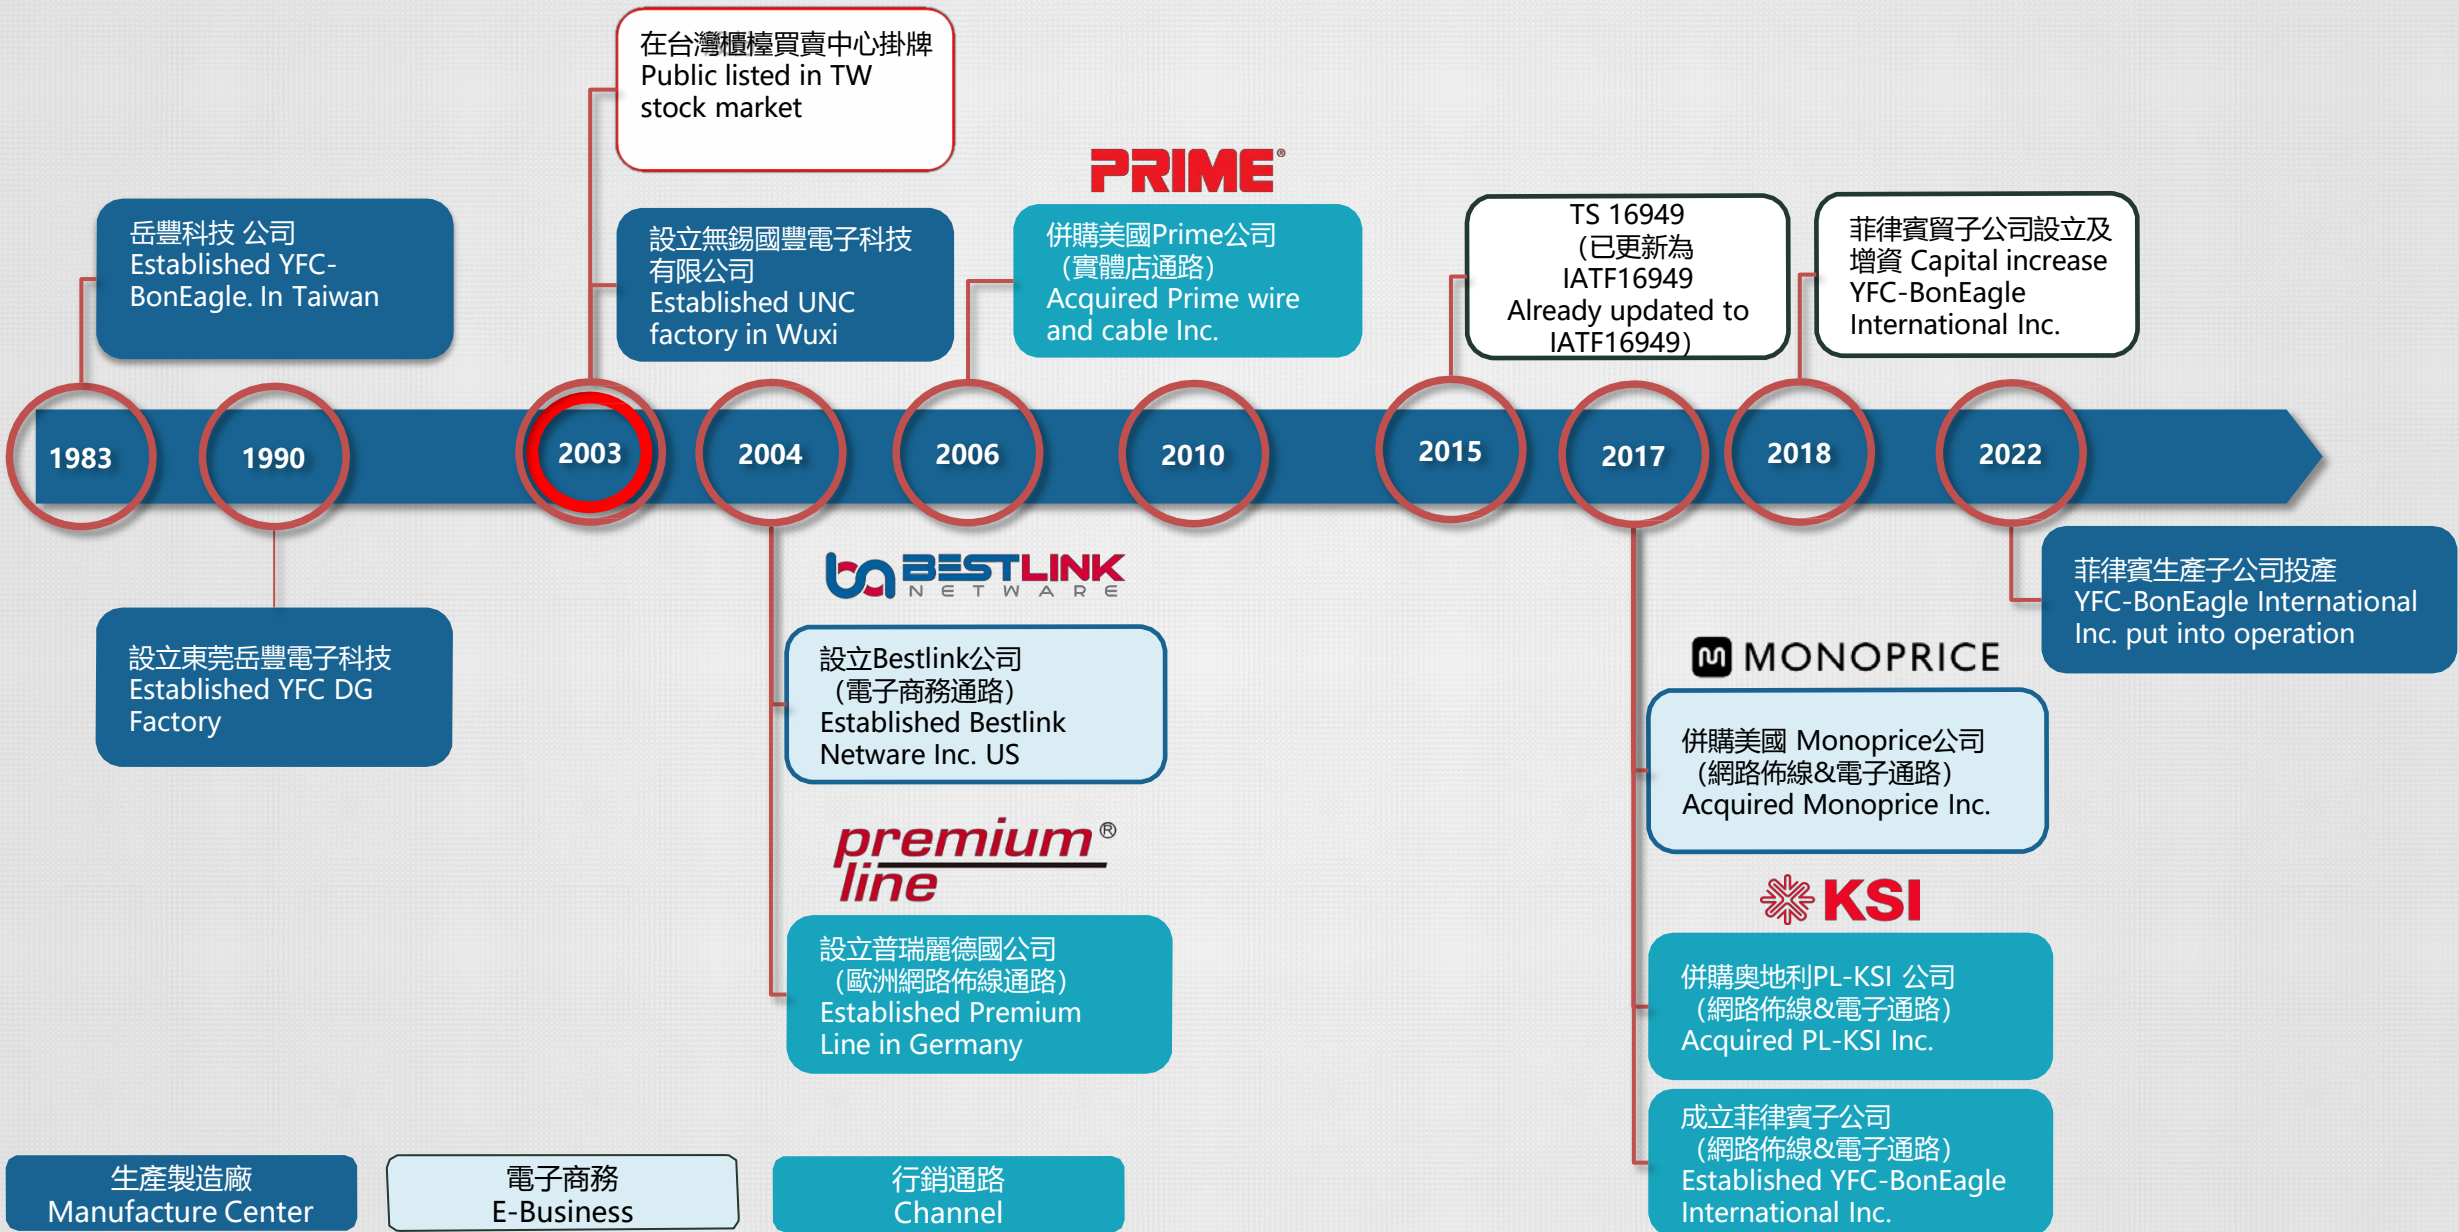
在台灣櫃檯買賣中心掛牌
Public listed in TW stock market

岳豐科技 公司
Established YFC-BonEagle. In Taiwan

設立無錫國豐電子科技有限公司
Established UNC factory in Wuxi

PRIME®

併購美國Prime公司（實體店通路）
Acquired Prime wire and cable Inc.

TS 16949（已更新為IATF16949 Already updated to IATF16949）

菲律賓貿子公司設立及增資 Capital increase YFC-BonEagle International Inc.

1983

1990

2003

2004

2006

2010

2015

2017

2018

2022

菲律賓生產子公司投產
YFC-BonEagle International Inc. put into operation

BESTLINK NETWARE

設立Bestlink公司（電子商務通路）
Established Bestlink Netware Inc. US

設立東莞岳豐電子科技
Established YFC DG Factory

MONOPRICE

併購美國 Monoprice公司（網路佈線&電子通路）
Acquired Monoprice Inc.

premium line®

設立普瑞麗德國公司（歐洲網路佈線通路）
Established Premium Line in Germany

KSI

併購奧地利PL-KSI 公司（網路佈線&電子通路）
Acquired PL-KSI Inc.

成立菲律賓子公司（網路佈線&電子通路）
Established YFC-BonEagle International Inc.

生產製造廠
Manufacture Center

電子商務
E-Business

行銷通路
Channel